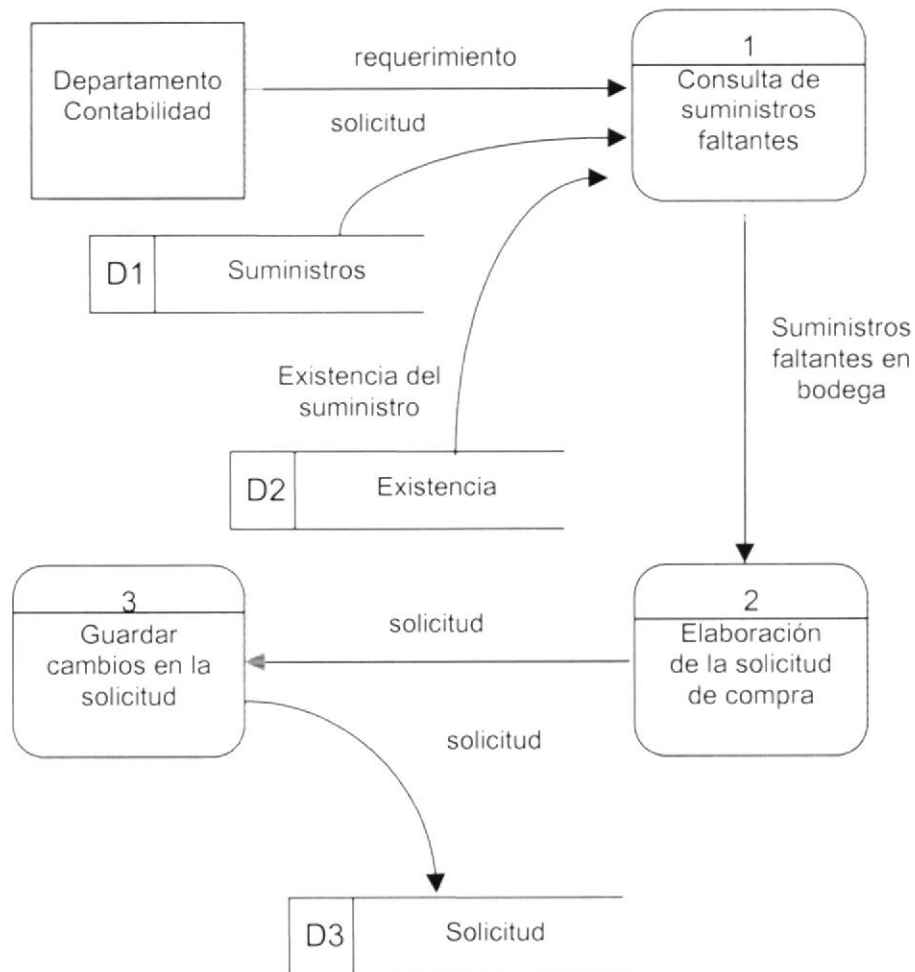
Departamento Contabilidad

requerimiento

solicitud

1
Consulta de suministros faltantes

D1 Suministros

Suministros faltantes en bodega

Existencia del suministro

D2 Existencia

3
Guardar cambios en la solicitud

solicitud

2
Elaboración de la solicitud de compra

solicitud

D3 Solicitud